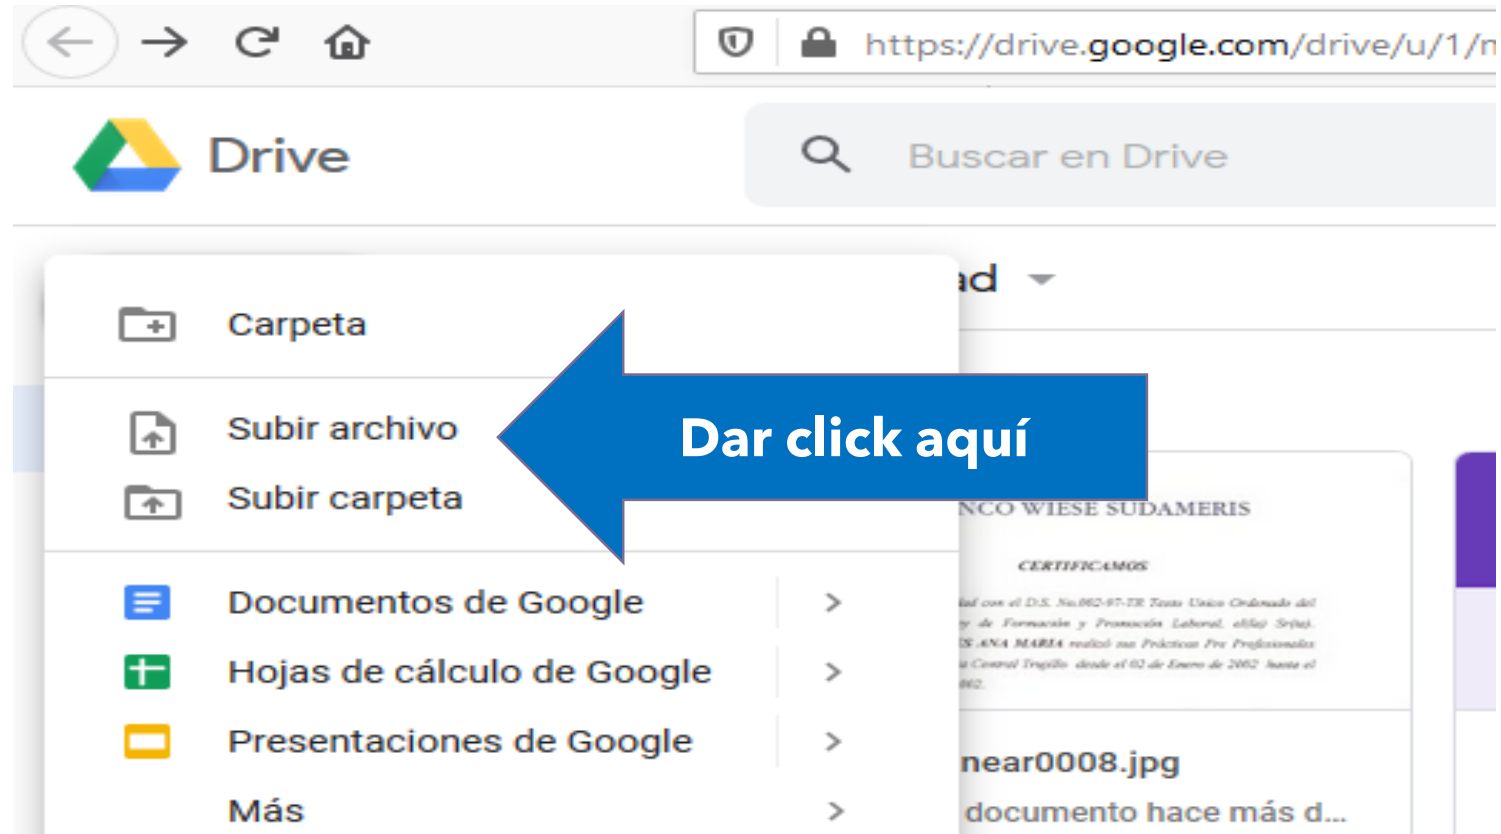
https://drive.google.com/drive/u/1/m

Drive

Buscar en Drive

Carpeta

Subir archivo

Subir carpeta

Documentos de Google

Hojas de cálculo de Google

Presentaciones de Google

Más

ad

Dar click aquí

NCO WIESE SUDAMERIS

CERTIFICAMOS

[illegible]

near0008.jpg

documento hace más d...